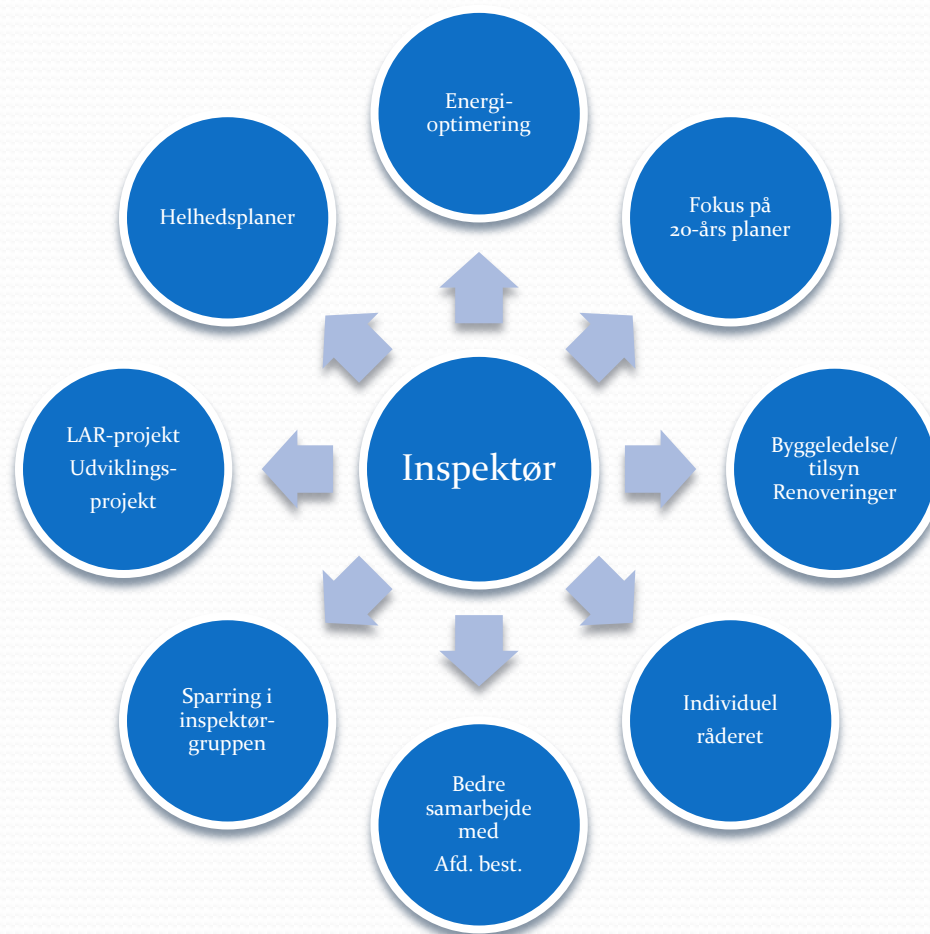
Energioptimering

Fokus på 20-års planer

Byggeledelse/ tilsyn Renoveringer

Individuel råderet

Bedre samarbejde med

Afd. best.

Sparring i inspektørgruppen

LAR-projekt Udviklingsprojekt

Helhedsplaner

Inspektør